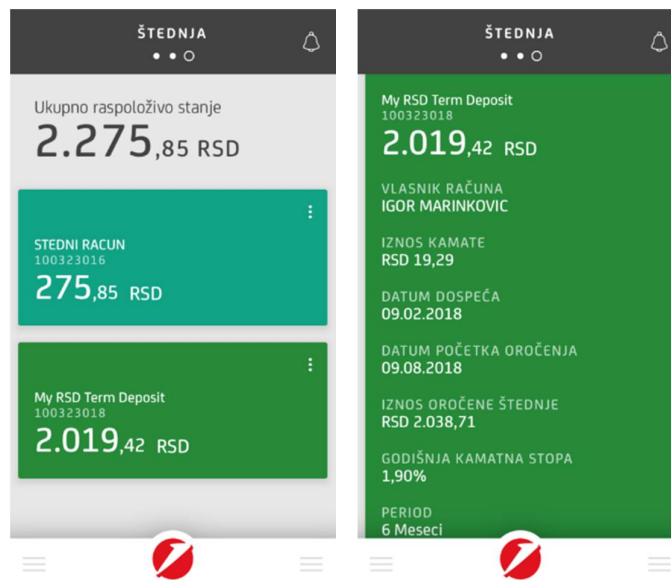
ŠTEDNJA

Ukupno raspoloživo stanje
2.275,85 RSD

STEDNI RACUN
100323016
275,85 RSD

My RSD Term Deposit
100323018
2.019,42 RSD

ŠTEDNJA

My RSD Term Deposit
100323018
2.019,42 RSD

VLASNIK RAČUNA
IGOR MARINKOVIC

IZNOS KAMATE
RSD 19,29

DATUM DOSPEĆA
09.02.2018

DATUM POČETKA OROČENJA
09.08.2018

IZNOS OROČENE ŠTEDNJE
RSD 2.038,71

GODIŠNJA KAMATNA STOPA
1,90%

PERIOD
6 Meseci